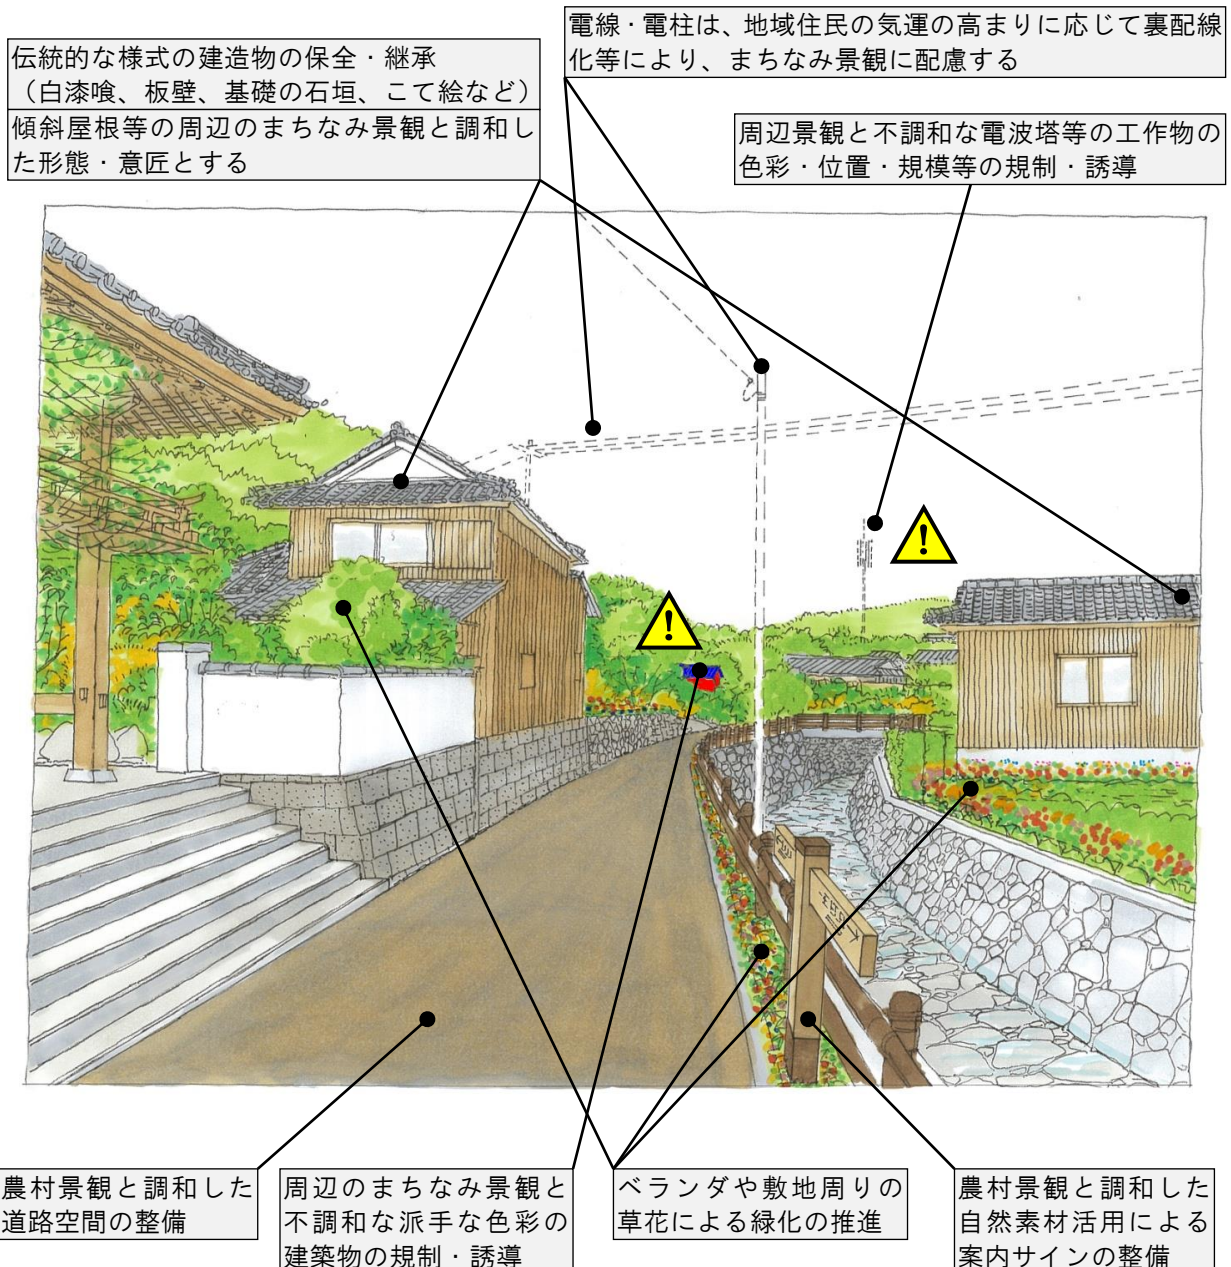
電線・電柱は、地域住民の気運の高まりに応じて裏配線化等により、まちなみ景観に配慮する

伝統的な様式の建造物の保全・継承（白漆喰、板壁、基礎の石垣、こて絵など）

傾斜屋根等の周辺のまちなみ景観と調和した形態・意匠とする

周辺景観と不調和な電波塔等の工作物の色彩・位置・規模等の規制・誘導

農村景観と調和した道路空間の整備

周辺のまちなみ景観と不調和な派手な色彩の建築物の規制・誘導

ベランダや敷地周りの草花による緑化の推進

農村景観と調和した自然素材活用による案内サインの整備